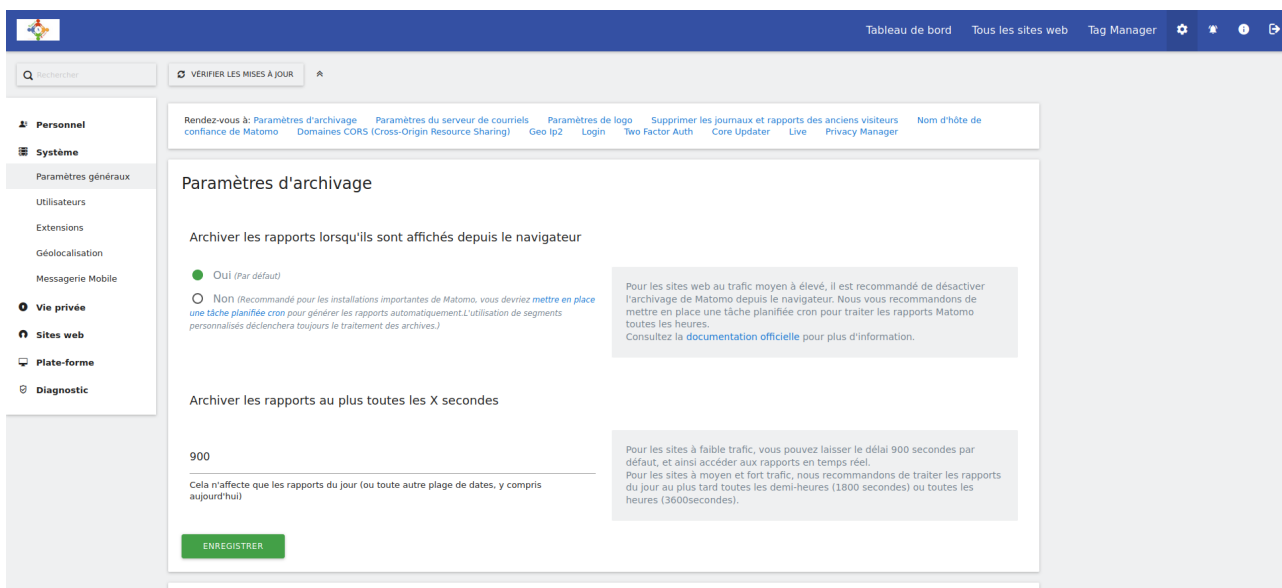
Tableau de bord Tous les sites web Tag Manager

Rechercher

VÉRIFIER LES MISES À JOUR

Personnel
Système
Paramètres généraux
Utilisateurs
Extensions
Géolocalisation
Messagerie Mobile
Vie privée
Sites web
Plate-forme
Diagnostic

Rendez-vous à: Paramètres d'archivage Paramètres du serveur de courriels Paramètres de logo Supprimer les journaux et rapports des anciens visiteurs Nom d'hôte de confiance de Matomo Domaines CORS (Cross-Origin Resource Sharing) Geo Ip2 Login Two Factor Auth Core Updater Live Privacy Manager

Paramètres d'archivage

Archiver les rapports lorsqu'ils sont affichés depuis le navigateur

Oui (Par défaut)

Non (Recommandé pour les installations importantes de Matomo, vous devriez mettre en place une tâche planifiée cron pour générer les rapports automatiquement.L'utilisation de segments personnalisés déclenchera toujours le traitement des archives.)

Pour les sites web au trafic moyen à élevé, il est recommandé de désactiver l'archivage de Matomo depuis le navigateur. Nous vous recommandons de mettre en place une tâche planifiée cron pour traiter les rapports Matomo toutes les heures.
Consultez la documentation officielle pour plus d'information.

Archiver les rapports au plus toutes les X secondes

900

Cela n'affecte que les rapports du jour (ou toute autre plage de dates, y compris aujourd'hui)

Pour les sites à faible trafic, vous pouvez laisser le délai 900 secondes par défaut, et ainsi accéder aux rapports en temps réel.
Pour les sites à moyen et fort trafic, nous recommandons de traiter les rapports du jour au plus tard toutes les demi-heures (1800 secondes) ou toutes les heures (3600secondes).

ENREGISTRER